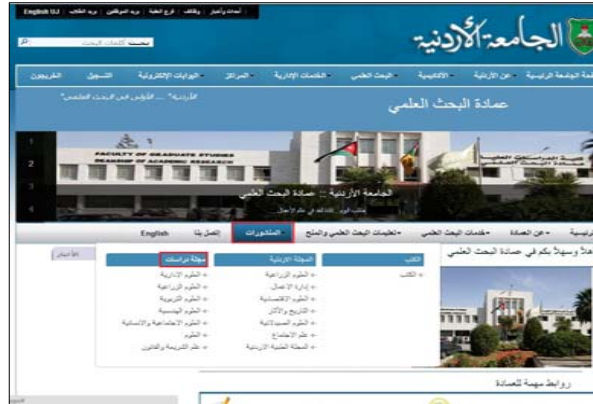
English ULI | بريد الطلبة | بريد الموظفين | فرع العقبة | وظائف | أحداث وأخبار

بحث كلمات البحث

الجامعة الأردنية

الصفحة الرئيسية | عن الأردنية | الأكاديمية | البحث العلمي | الخدمات الإدارية | المراكز | البوابات الإلكترونية | التسجيل | الخريجون

عمادة البحث العلمي

"الأردنية" ... "الأولى في البحث العلمي"

FACULTY OF GRADUATE STUDIES
DEANSHIP OF ACADEMIC RESEARCH

الجامعة الأردنية :: عمادة البحث العلمي

الرئيسية | عن العمادة | خدمات البحث العلمي | تعليمات البحث العلمي والمنح | المنشورات | اتصل بنا | English

أهلاً وسهلاً بكم في عمادة البحث العلمي

الأخبار

| الكتب | المجلة الأردنية | مجلة دراسات |
|---|---|---|
| الكتب | العلوم الزراعية | العلوم الإدارية |
| | إدارة الأعمال | العلوم الزراعية |
| | العلوم الاقتصادية | العلوم التربوية |
| | التاريخ والآثار | العلوم الهندسية |
| | العلوم الصيدلانية | العلوم الاجتماعية والإنسانية |
| | علم الاجتماع | العلوم |
| | المجلة العلمية الأردنية | علوم الشريعة والقانون |

روابط مهمة للعمادة